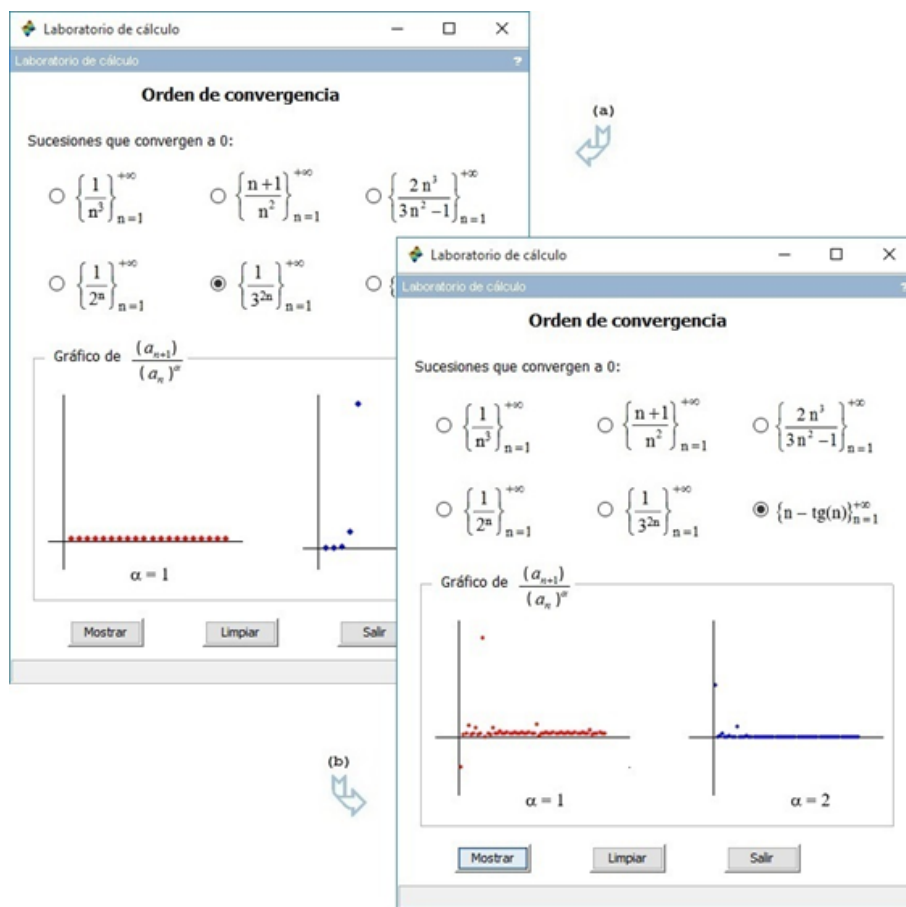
Laboratorio de cálculo

Laboratorio de cálculo ?

Orden de convergencia

Sucesiones que convergen a 0:

$\left\{\frac{1}{n^3}\right\}_{n=1}^{+\infty}$ $\left\{\frac{n+1}{n^2}\right\}_{n=1}^{+\infty}$ $\left\{\frac{2n^3}{3n^2-1}\right\}_{n=1}^{+\infty}$

$\left\{\frac{1}{2^n}\right\}_{n=1}^{+\infty}$ $\left\{\frac{1}{3^{2n}}\right\}_{n=1}^{+\infty}$ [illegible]

Gráfico de $\frac{(a_{n+1})}{(a_n)^\alpha}$

$\alpha = 1$

Mostrar Limpiar Salir

(a)

(b)

Laboratorio de cálculo

Laboratorio de cálculo ?

Orden de convergencia

Sucesiones que convergen a 0:

$\left\{\frac{1}{n^3}\right\}_{n=1}^{+\infty}$ $\left\{\frac{n+1}{n^2}\right\}_{n=1}^{+\infty}$ $\left\{\frac{2n^3}{3n^2-1}\right\}_{n=1}^{+\infty}$

$\left\{\frac{1}{2^n}\right\}_{n=1}^{+\infty}$ $\left\{\frac{1}{3^{2n}}\right\}_{n=1}^{+\infty}$ $\{n-\text{tg}(n)\}_{n=1}^{+\infty}$

Gráfico de $\frac{(a_{n+1})}{(a_n)^\alpha}$

$\alpha = 1$ $\alpha = 2$

Mostrar Limpiar Salir